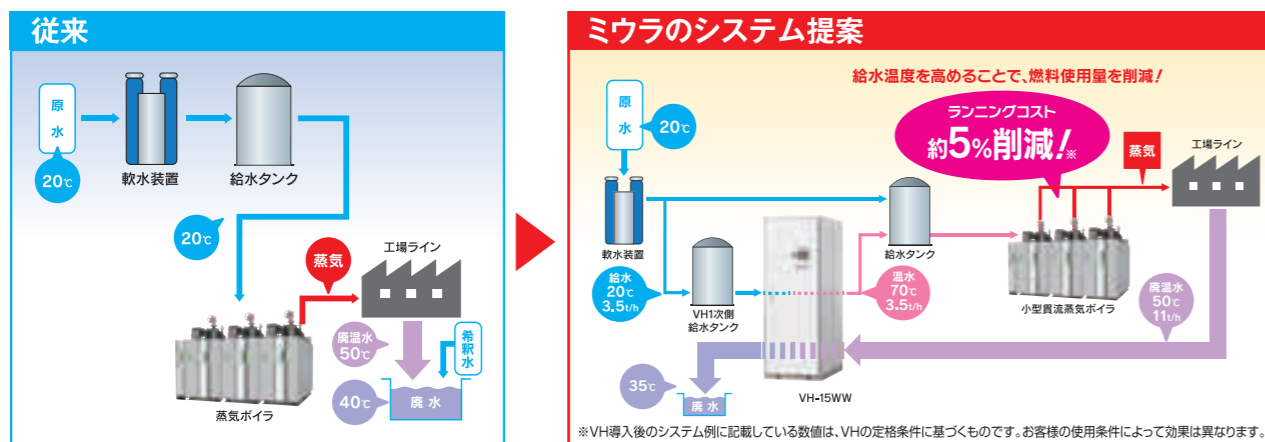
従来

原水
20℃
軟水装置
給水タンク
20℃
蒸気
工場ライン
廃温水
50℃
希釈水
40℃
廃水
蒸気ボイラ

ミウラのシステム提案

給水温度を高めることで、燃料使用量を削減！
ランニングコスト
約5%削減！※
原水
20℃
蒸気
工場ライン
軟水装置
給水
20℃
3.5t/h
VH1次側
給水タンク
給水タンク
温水
70℃
3.5t/h
小型貫流蒸気ボイラ
廃温水
50℃
11t/h
35℃
廃水
VH-15WW

※VH導入後のシステム例に記載している数値は、VHの定格条件に基づくものです。お客様の使用条件によって効果は異なります。